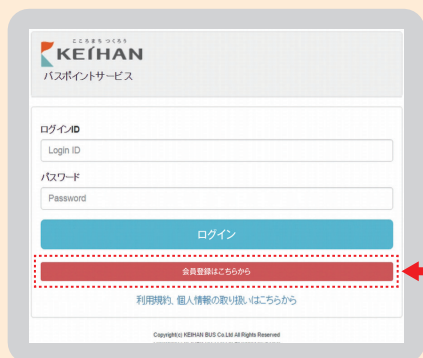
こころまち つくろう
KEIHAN
バスポイントサービス

ログインID
Login ID
パスワード
Password
ログイン
会員登録はこちらから
利用規約、個人情報の取り扱いはこちらから

Copyright(c) KEIHAN BUS Co.,Ltd All Rights Reserved